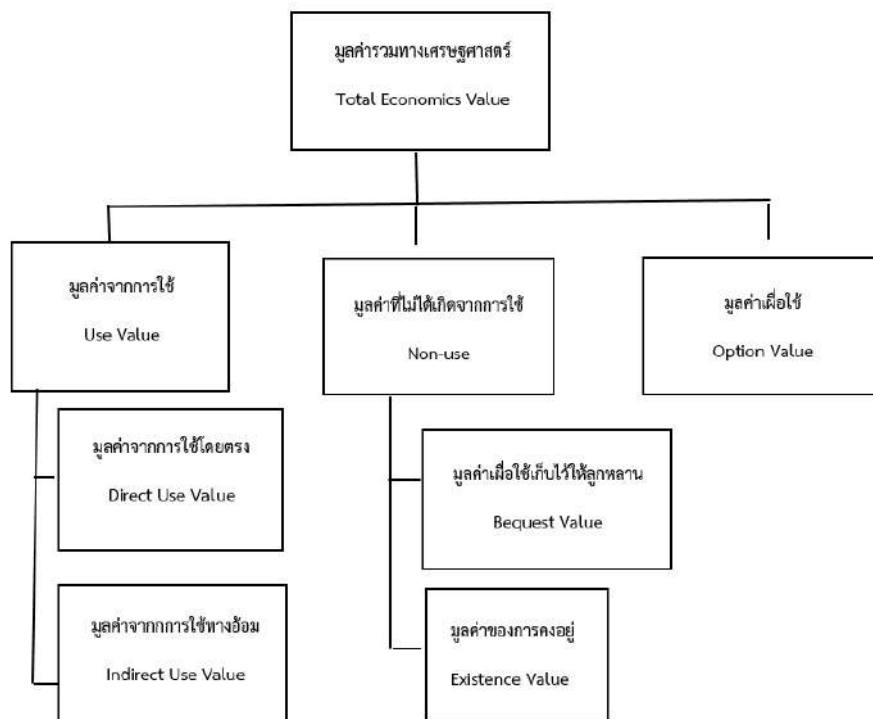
มูลค่ารวมทางเศรษฐศาสตร์
Total Economics Value

มูลค่าจากการใช้
Use Value

มูลค่าที่ไม่ได้เกิดจากการใช้
Non-use

มูลค่าเผื่อใช้
Option Value

มูลค่าจากการใช้โดยตรง
Direct Use Value

มูลค่าจากการใช้ทางอ้อม
Indirect Use Value

มูลค่าเผื่อใช้เก็บไว้ให้ลูกหลาน
Bequest Value

มูลค่าของการคงอยู่
Existence Value